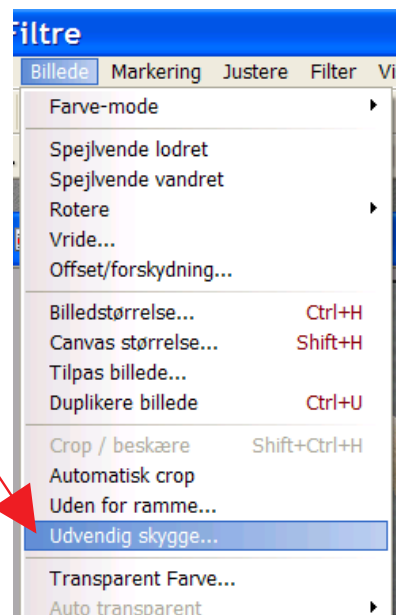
Filtre

Billede Markering Justere Filter Vi

Farve-mode

Spejlvende lodret
Spejlvende vandret
Rotere
Vride...
Offset/forskydning...

Billedstørrelse... Ctrl+H
Canvas størrelse... Shift+H
Tilpas billede...
Duplikere billede Ctrl+U

Crop / beskære Shift+Ctrl+H
Automatisk crop
Uden for ramme...
Udvendig skygge...

Transparent Farve...
Auto transparent